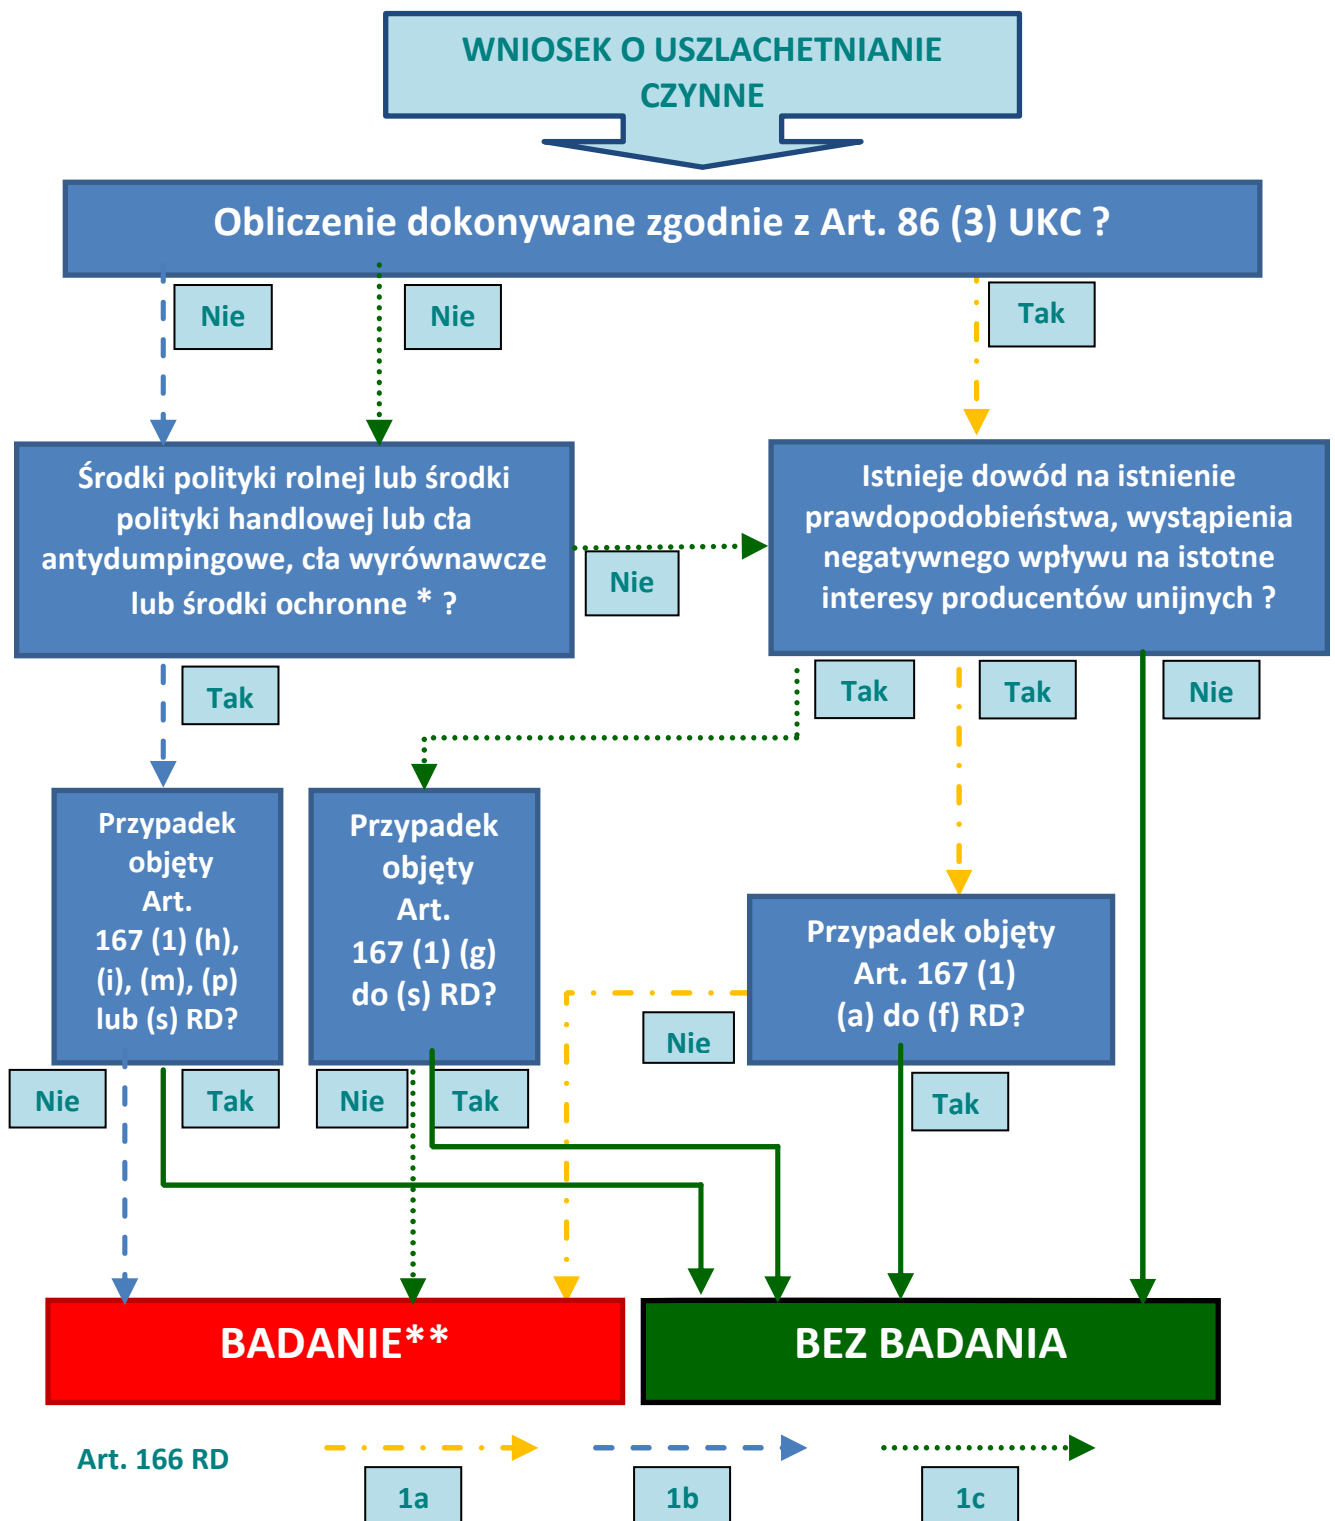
WNIOSEK O USZLACHETNIANIE CZYNNE

Obliczenie dokonywane zgodnie z Art. 86 (3) UKC ?

Nie

Nie

Tak

Środki polityki rolnej lub środki polityki handlowej lub cła antydumpingowe, cła wyrównawcze lub środki ochronne * ?

Nie

Istnieje dowód na istnienie prawdopodobieństwa, wystąpienia negatywnego wpływu na istotne interesy producentów unijnych ?

Tak

Tak

Tak

Nie

Przypadek objęty Art. 167 (1) (h), (i), (m), (p) lub (s) RD?

Przypadek objęty Art. 167 (1) (g) do (s) RD?

Przypadek objęty Art. 167 (1) (a) do (f) RD?

Nie

Nie

Tak

Nie

Tak

Tak

BADANIE**

BEZ BADANIA

Art. 166 RD

1a

1b

1c